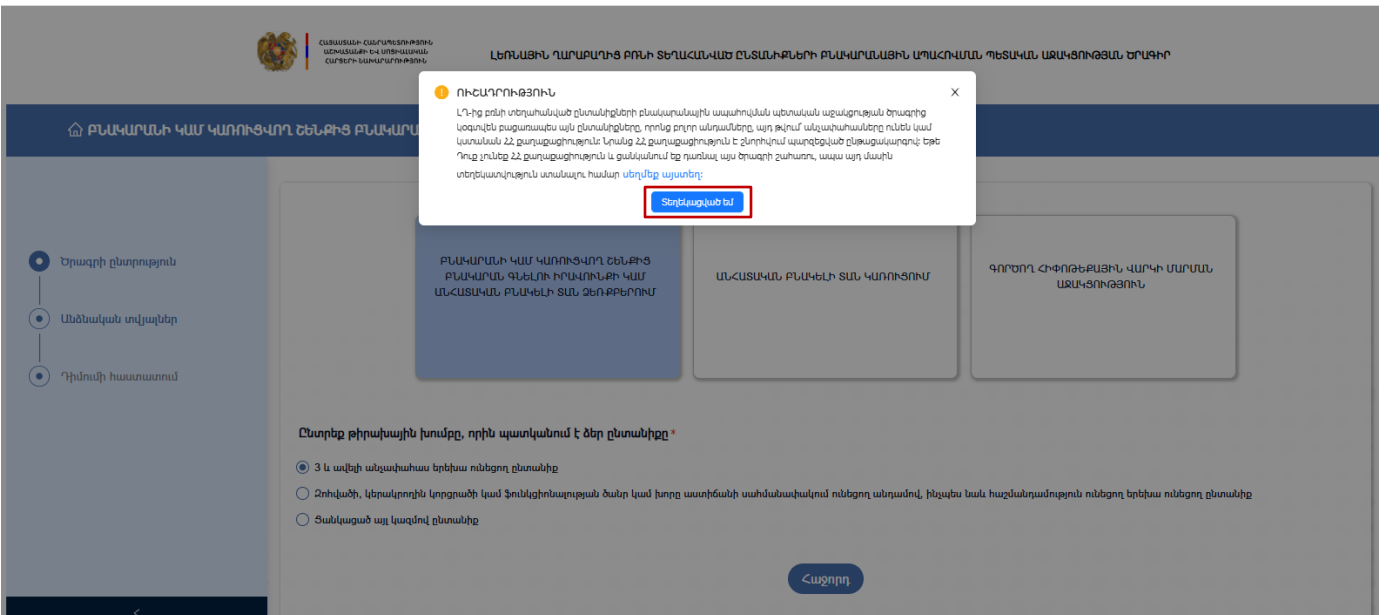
ՀԱՅԱՍՏԱՆԻ ՀԱՆՐԱՊԵՏՈՒԹՅԱՆ ԱՇԽԱՏԱՆՔԻ ԵՎ ՍՈՑԻԱԼԱԿԱՆ ՀԱՐՑԵՐԻ ՆԱԽԱՐԱՐՈՒԹՅՈՒՆ

ԼԵՌՆԱՅԻՆ ՂԱՐԱԲԱՂԻՑ ԲՌՆԻ ՏԵՂԱՀԱՆՎԱԾ ԸՆՏԱՆԻՔՆԵՐԻ ԲՆԱԿԱՐԱՆԱՅԻՆ ԱՊԱՀՈՎՄԱՆ ՊԵՏԱԿԱՆ ԱՋԱԿՑՈՒԹՅԱՆ ԾՐԱԳԻՐ

ԲՆԱԿԱՐԱՆԻ ԿԱՄ ԿԱՌՈՒՑՎՈՂ ՇԵՆՔԻՑ ԲՆԱԿԱՐ

ՈՒՇԱԴՐՈՒԹՅՈՒՆ

ԼՂ-ից բռնի տեղահանված ընտանիքների բնակարանային ապահովման պետական աջակցության ծրագրից կօգտվեն բացառապես այն ընտանիքները, որոնց բոլոր անդամները, այդ թվում անչափահասները ունեն կամ կստանան ՀՀ քաղաքացիություն: Նրանց ՀՀ քաղաքացիություն է շնորհվում պարզեցված ընթացակարգով: Եթե Դուք չունեք ՀՀ քաղաքացիություն և ցանկանում եք դառնալ այս ծրագրի շահառու, ապա այդ մասին տեղեկատվություն ստանալու համար սեղմեք այստեղ:

Տեղեկացված եմ

Ծրագրի ընտրություն

Անձնական տվյալներ

Դիմումի հաստատում

ԲՆԱԿԱՐԱՆԻ ԿԱՄ ԿԱՌՈՒՑՎՈՂ ՇԵՆՔԻՑ ԲՆԱԿԱՐԱՆ ԳՆԵԼՈՒ ԻՐԱՎՈՒՆՔԻ ԿԱՄ ԱՆՀԱՏԱԿԱՆ ԲՆԱԿԵԼԻ ՏԱՆ ՁԵՌՔԲԵՐՈՒՄ

ԱՆՀԱՏԱԿԱՆ ԲՆԱԿԵԼԻ ՏԱՆ ԿԱՌՈՒՑՈՒՄ

ԳՈՐԾՈՂ ՀԻՓՈԹԵՔԱՅԻՆ ՎԱՐԿԻ ՄԱՐՄԱՆ ԱՋԱԿՑՈՒԹՅՈՒՆ

Ընտրեք թիրախային խումբը, որին պատկանում է ձեր ընտանիքը *

3 և ավելի անչափահաս երեխա ունեցող ընտանիք

Զոհվածի, կերակրողին կորցրածի կամ ֆունկցիոնալության ծանր կամ խորը աստիճանի սահմանափակում ունեցող անդամով, ինչպես նաև հաշմանդամություն ունեցող երեխա ունեցող ընտանիք

Ցանկացած այլ կազմով ընտանիք

Հաջորդ